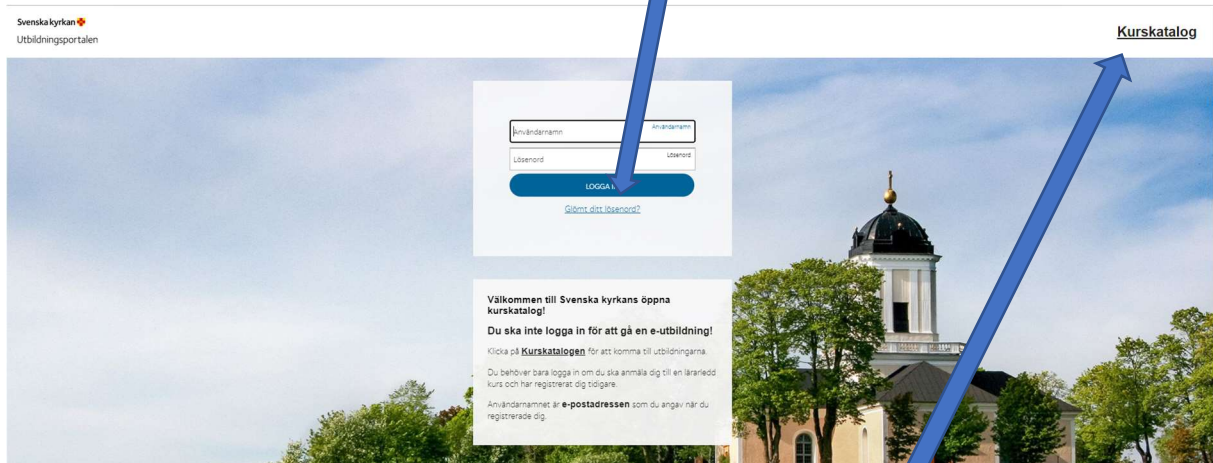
Svenska kyrkan
Utbildningsportalen

Kurskatalog

Användarnamn
Användarnamn
Lösenord
Lösenord
LOGGA I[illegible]
Glömt ditt lösenord?

Välkommen till Svenska kyrkans öppna kurskatalog!

Du ska inte logga in för att gå en e-utbildning!

Klicka på Kurskatalogen för att komma till utbildningarna.

Du behöver bara logga in om du ska anmäla dig till en lärarledd kurs och har registrerat dig tidigare.

Användarnamnet är e-postadressen som du angav när du registrerade dig.